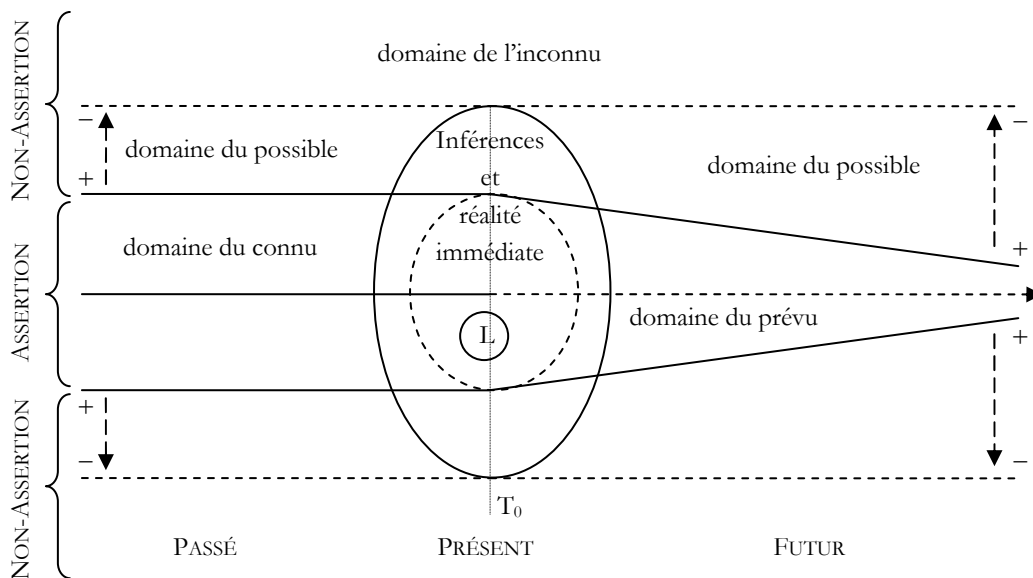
NON-ASSERTION

domaine de l'inconnu

–

+

domaine du possible

Inférences et réalité immédiate

domaine du possible

–

+

ASSERTION

domaine du connu

L

domaine du prévu

+

NON-ASSERTION

+

–

–

$T_0$

PASSÉ

PRÉSENT

FUTUR